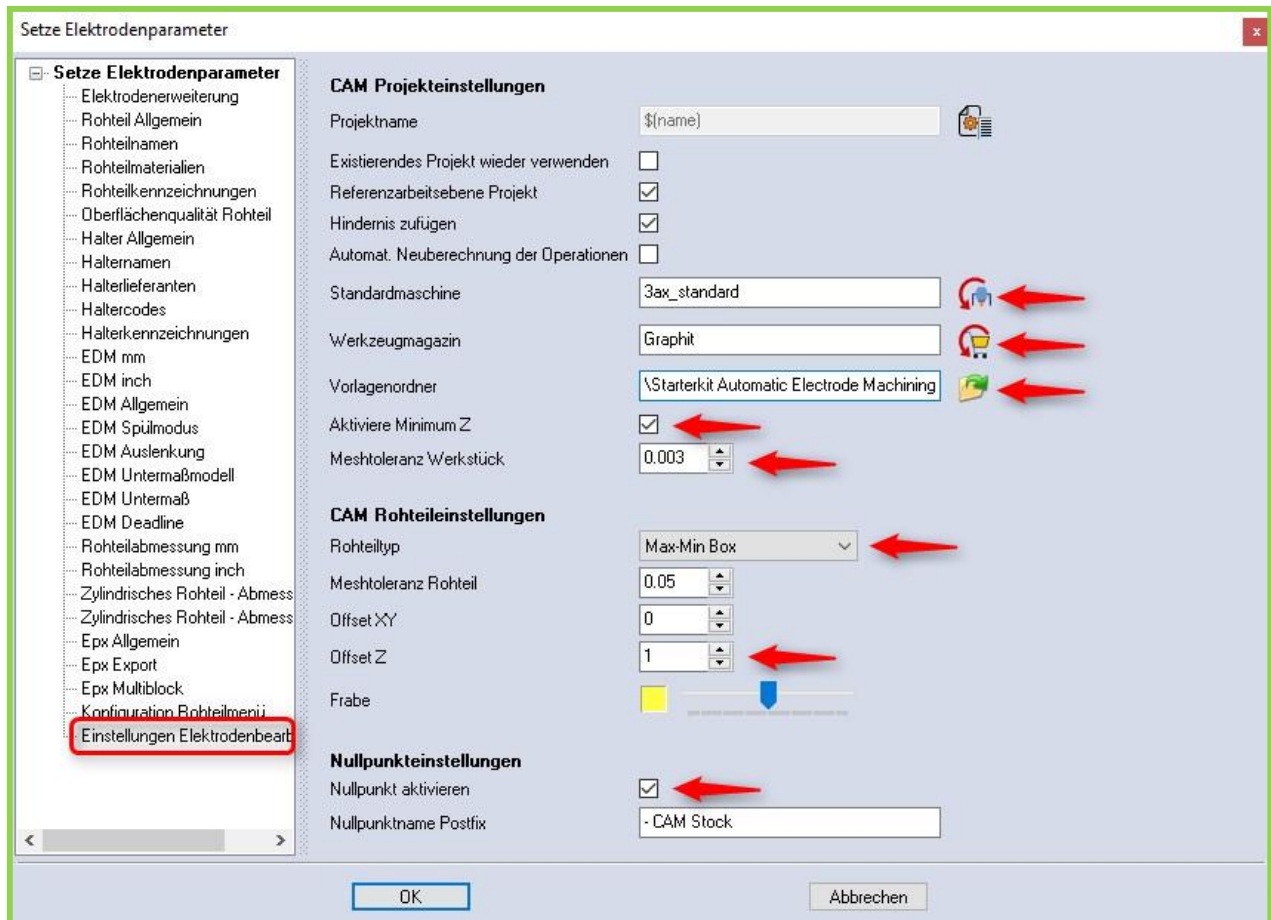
Setze Elektrodenparameter

Setze Elektrodenparameter
Elektrodenerweiterung
Rohteil Allgemein
Rohteilnamen
Rohteilmaterialien
Rohteilkennzeichnungen
Oberflächenqualität Rohteil
Halter Allgemein
Halternamen
Halterlieferanten
Haltercodes
Halterkennzeichnungen
EDM mm
EDM inch
EDM Allgemein
EDM Spülmodus
EDM Auslenkung
EDM Untermaßmodell
EDM Untermaß
EDM Deadline
Rohteilabmessung mm
Rohteilabmessung inch
Zylindrisches Rohteil - Abmess
Zylindrisches Rohteil - Abmess
Epx Allgemein
Epx Export
Epx Multiblock
Konfiguration Rohteilmenü
Einstellungen Elektrodenbearb

CAM Projekteinstellungen
Projektname $(name)
Existierendes Projekt wieder verwenden
Referenzarbeitsebene Projekt
Hindernis zufügen
Automat. Neuberechnung der Operationen
Standardmaschine 3ax_standard
Werkzeugmagazin Graphit
Vorlagenordner \Starterkit Automatic Electrode Machining
Aktiviere Minimum Z
Meshtoleranz Werkstück 0.003

CAM Rohteileinstellungen
Rohteiltyp Max-Min Box
Meshtoleranz Rohteil 0.05
Offset XY 0
Offset Z 1
Frabe

Nullpunkteinstellungen
Nullpunkt aktivieren
Nullpunktname Postfix - CAM Stock

OK
Abbrechen